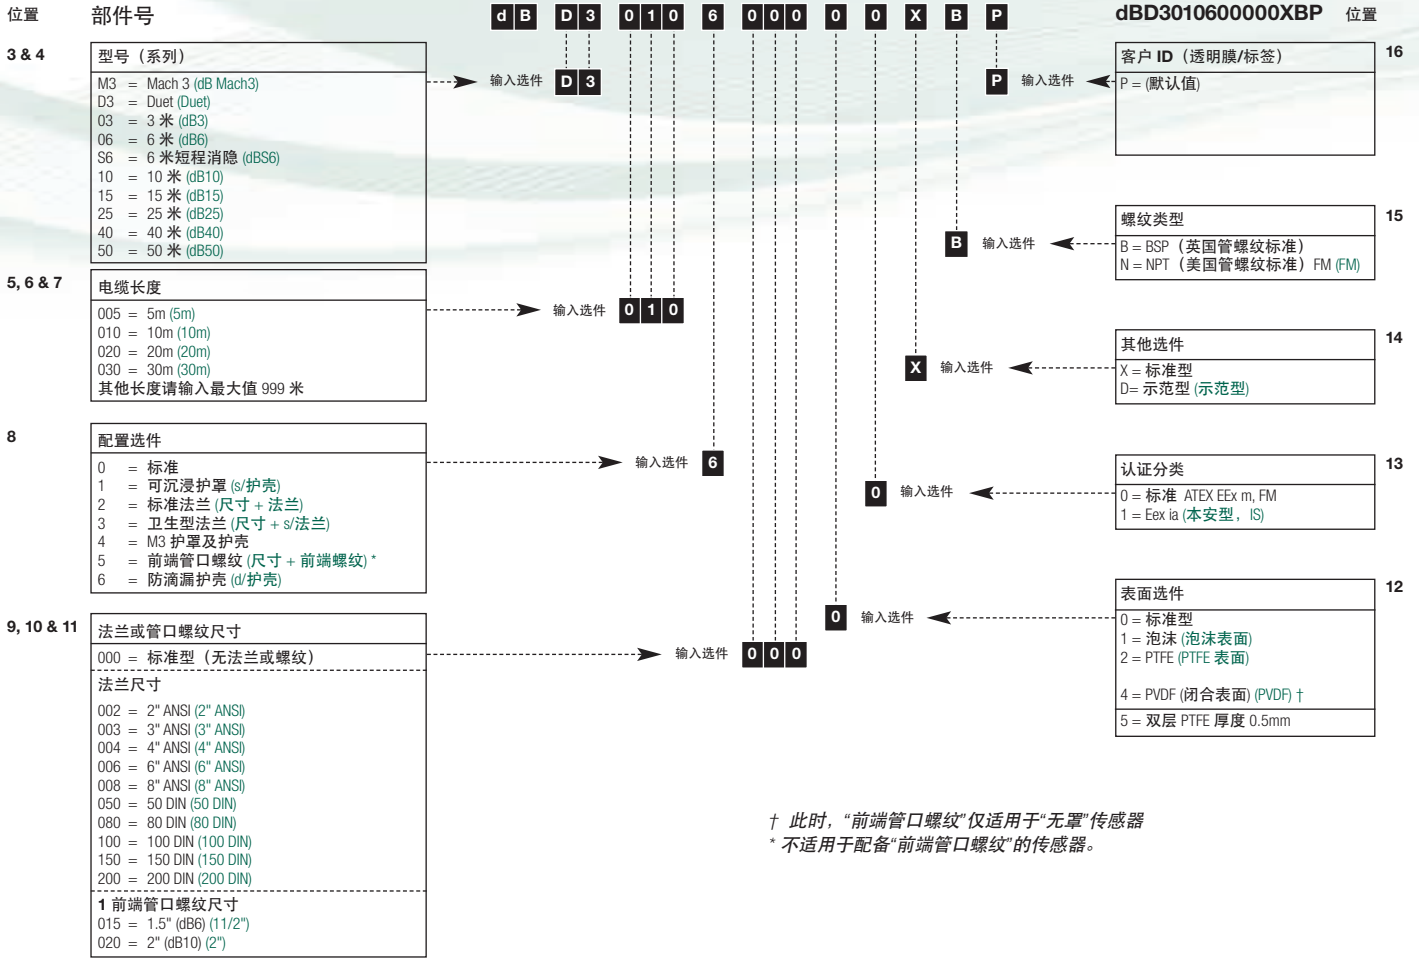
位置 部件号 d B D 3 0 1 0 6 0 0 0 0 0 X B P dBD3010600000XBP 位置

3 & 4

| 型号（系列） |
|---|
| M3 = Mach 3 (dB Mach3) |
| D3 = Duet (Duet) |
| 03 = 3 米 (dB3) |
| 06 = 6 米 (dB6) |
| S6 = 6 米短程消隐 (dBS6) |
| 10 = 10 米 (dB10) |
| 15 = 15 米 (dB15) |
| 25 = 25 米 (dB25) |
| 40 = 40 米 (dB40) |
| 50 = 50 米 (dB50) |

输入选件 D 3

5, 6 & 7

| 电缆长度 |
|---|
| 005 = 5m (5m) |
| 010 = 10m (10m) |
| 020 = 20m (20m) |
| 030 = 30m (30m) |
| 其他长度请输入最大值 999 米 |

输入选件 0 1 0

8

| 配置选件 |
|---|
| 0 = 标准 |
| 1 = 可沉浸护罩 (s/护壳) |
| 2 = 标准法兰 (尺寸 + 法兰) |
| 3 = 卫生型法兰 (尺寸 + s/法兰) |
| 4 = M3 护罩及护壳 |
| 5 = 前端管口螺纹 (尺寸 + 前端螺纹) * |
| 6 = 防滴漏护壳 (d/护壳) |

输入选件 6

9, 10 & 11

| 法兰或管口螺纹尺寸 |
|---|
| 000 = 标准型（无法兰或螺纹） |
| 法兰尺寸 |
| 002 = 2" ANSI (2" ANSI) |
| 003 = 3" ANSI (3" ANSI) |
| 004 = 4" ANSI (4" ANSI) |
| 006 = 6" ANSI (6" ANSI) |
| 008 = 8" ANSI (8" ANSI) |
| 050 = 50 DIN (50 DIN) |
| 080 = 80 DIN (80 DIN) |
| 100 = 100 DIN (100 DIN) |
| 150 = 150 DIN (150 DIN) |
| 200 = 200 DIN (200 DIN) |
| 1 前端管口螺纹尺寸 |
| 015 = 1.5" (dB6) (11/2") |
| 020 = 2" (dB10) (2") |

输入选件 0 0 0

16

| 客户 ID（透明膜/标签） |
|---|
| P = (默认值) |

输入选件 P

15

| 螺纹类型 |
|---|
| B = BSP（英国管螺纹标准） |
| N = NPT（美国管螺纹标准） FM (FM) |

输入选件 B

14

| 其他选件 |
|---|
| X = 标准型 |
| D= 示范型 (示范型) |

输入选件 X

13

| 认证分类 |
|---|
| 0 = 标准 ATEX EEx m, FM |
| 1 = Eex ia (本安型， IS) |

输入选件 0

12

| 表面选件 |
|---|
| 0 = 标准型 |
| 1 = 泡沫 (泡沫表面) |
| 2 = PTFE (PTFE 表面) |
| 4 = PVDF (闭合表面) (PVDF) † |
| 5 = 双层 PTFE 厚度 0.5mm |

输入选件 0

† 此时，“前端管口螺纹”仅适用于“无罩”传感器
* 不适用于配备“前端管口螺纹”的传感器。